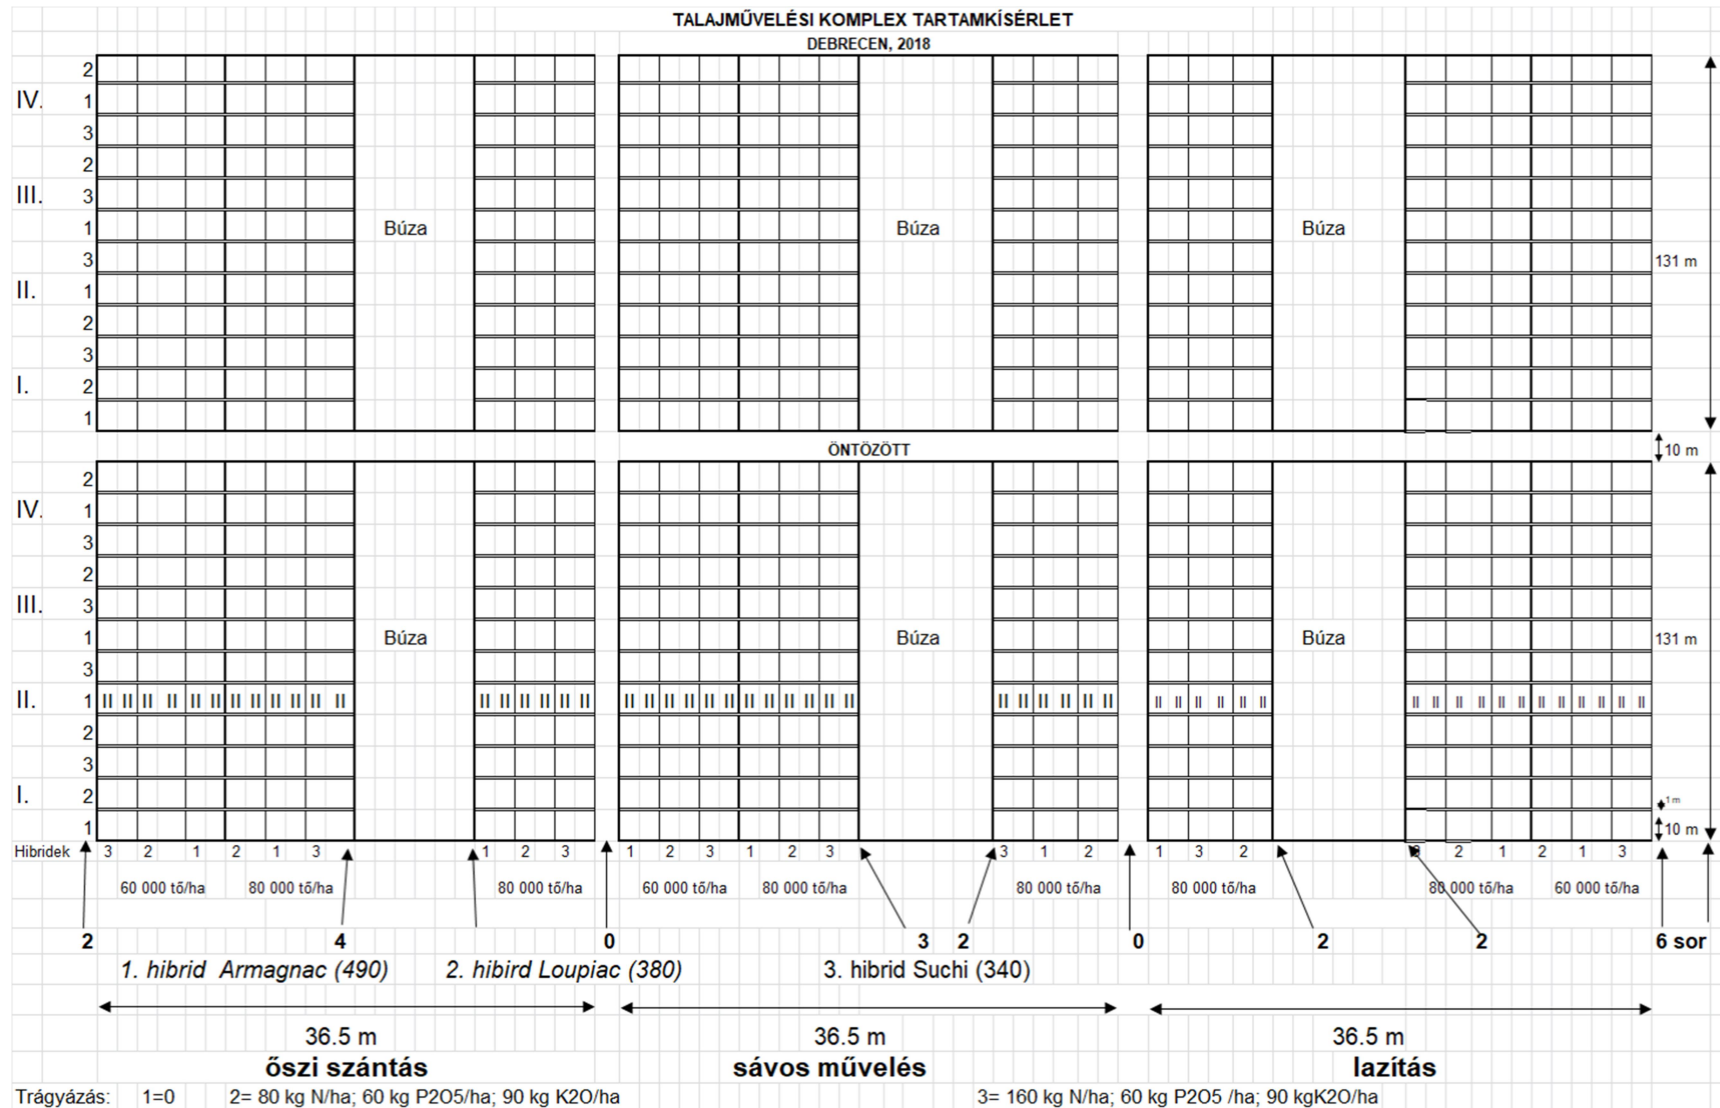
TALAJMŰVELÉSI KOMPLEX TARTAMKÍSÉRLET
DEBRECEN, 2018

IV. 2 1
III. 3 2 3 1
II. 3 1 2
I. 3 2 1

Búza
Búza
Búza

131 m

ÖNTÖZÖTT

10 m

IV. 2 1
III. 3 2 3 1
II. 3 1 2
I. 3 2 1

Búza
Búza
Búza

131 m

1 m
10 m

Hibridek 3 2 1 2 1 3 1 2 3 1 2 3 1 2 3 3 1 2 1 3 2 3 2 1 2 1 3

60 000 tő/ha 80 000 tő/ha 80 000 tő/ha 60 000 tő/ha 80 000 tő/ha 80 000 tő/ha 80 000 tő/ha 80 000 tő/ha 60 000 tő/ha

2 4 0 3 2 0 2 2 6 sor

1. hibrid Armagnac (490) 2. hibird Loupiac (380) 3. hibrid Suchi (340)

36.5 m
őszi szántás

36.5 m
sávos művelés

36.5 m
lazítás

Trágyázás: 1=0 2= 80 kg N/ha; 60 kg P2O5/ha; 90 kg K2O/ha 3= 160 kg N/ha; 60 kg P2O5 /ha; 90 kgK2O/ha